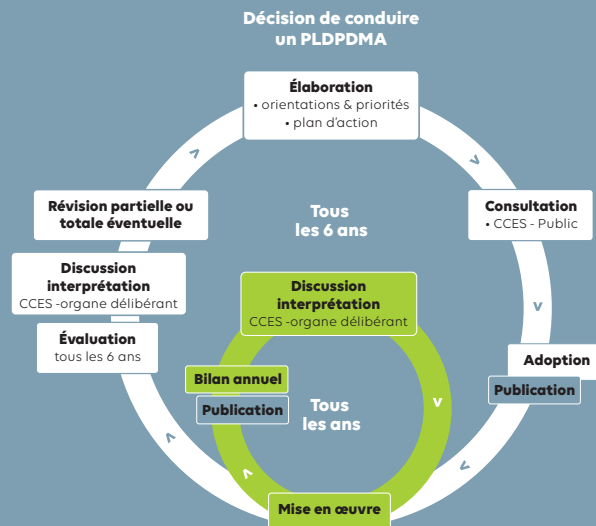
Décision de conduire un PLDPDMA

Élaboration
• orientations & priorités
• plan d'action

Consultation
• CCES - Public

Adoption

Publication

Tous les 6 ans

Révision partielle ou totale éventuelle

Discussion interprétation
CCES -organe délibérant

Évaluation
tous les 6 ans

Discussion interprétation
CCES -organe délibérant

Bilan annuel

Publication

Tous les ans

Mise en œuvre